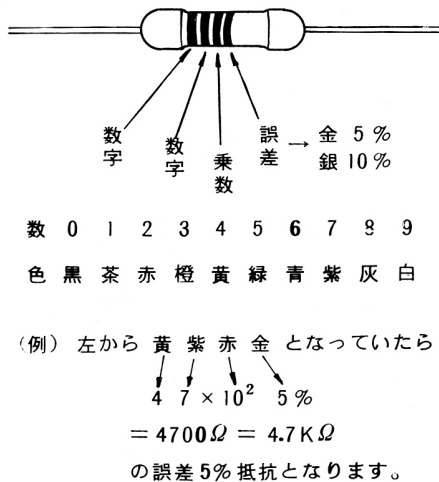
数字 数字 乗数 誤差 → 金 5% 銀 10%

| 数 | 0 | 1 | 2 | 3 | 4 | 5 | 6 | 7 | 8 | 9 |
|---|---|---|---|---|---|---|---|---|---|---|
| 色 | 黒 | 茶 | 赤 | 橙 | 黄 | 緑 | 青 | 紫 | 灰 | 白 |

(例) 左から 黄 紫 赤 金 となっていたら
4 7 $\times 10^2$ 5%
$= 4700\Omega = 4.7K\Omega$
の誤差5%抵抗となります。